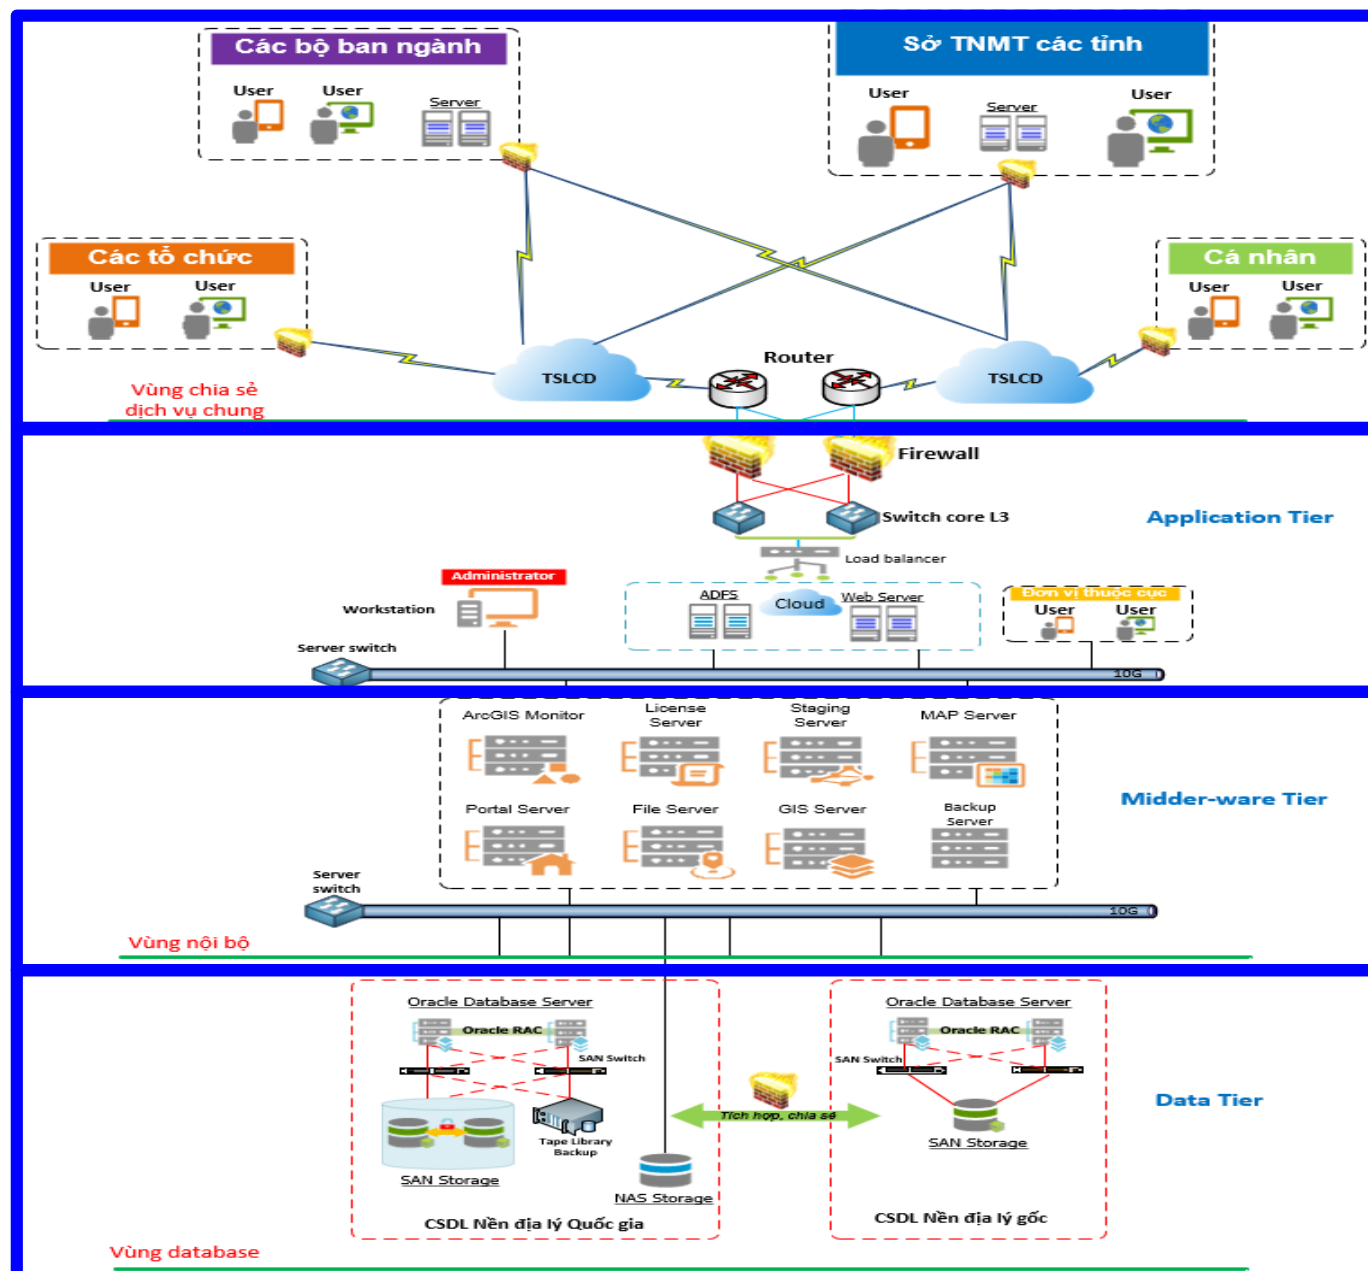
Các bộ ban ngành

User User Server

Sở TNMT các tỉnh

User Server User

Các tổ chức

User User

Cá nhân

User User

Router

TSLCD TSLCD

Vùng chia sẻ dịch vụ chung

Firewall

Switch core L3

Application Tier

Load balancer

Administrator

Workstation

ADFS Cloud Web Server

Đơn vị thuộc cục

User User

Server switch

10G

ArcGIS Monitor

License Server

Staging Server

MAP Server

Portal Server

File Server

GIS Server

Backup Server

Midder-ware Tier

Server switch

10G

Vùng nội bộ

Oracle Database Server

Oracle RAC

SAN Switch

Tape Library Backup

SAN Storage

NAS Storage

CSDL Nền địa lý Quốc gia

Tích hợp, chia sẻ

Oracle Database Server

Oracle RAC

SAN Switch

SAN Storage

CSDL Nền địa lý gốc

Data Tier

Vùng database